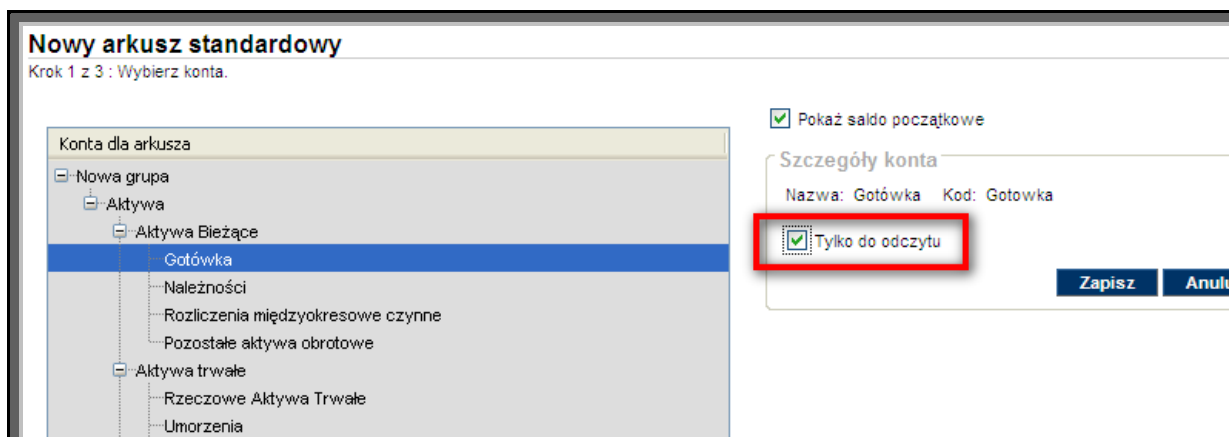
Nowy arkusz standardowy
Krok 1 z 3 : Wybierz konta.

Konta dla arkusza
Nowa grupa
Aktywa
Aktywa Bieżące
Gotówka
Należności
Rozliczenia międzyokresowe czynne
Pozostałe aktywa obrotowe
Aktywa trwałe
Rzeczowe Aktywa Trwałe
Umorzenia

Pokaż saldo początkowe

Szczegóły konta
Nazwa: Gotówka Kod: Gotowka

Tylko do odczytu

Zapisz
Anulu